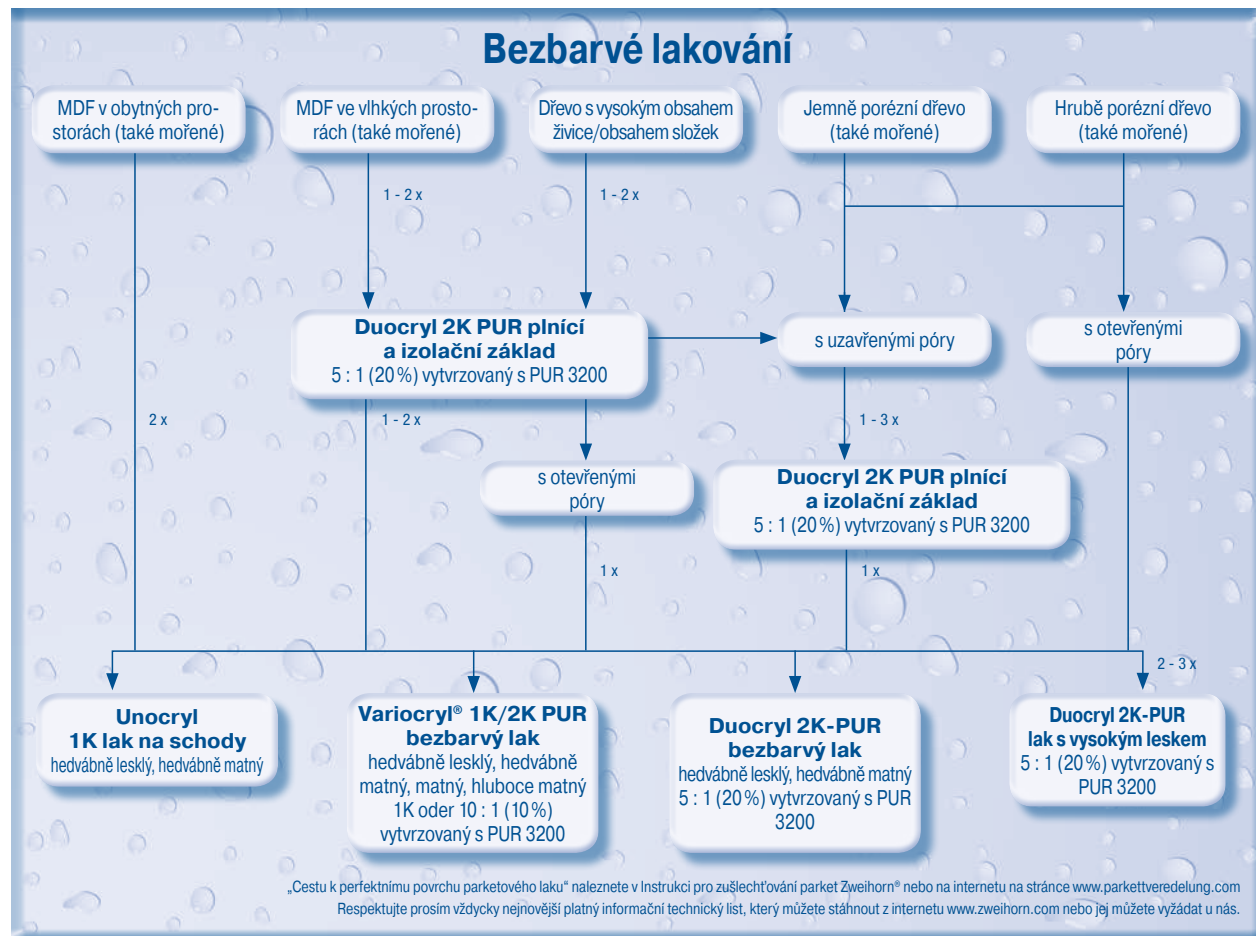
Bezbarvé lakování

MDF v obytných prostorách (také mořené)

MDF ve vlhkých prostorách (také mořené)

Dřevo s vysokým obsahem živice/obsahem složek

Jemně porézní dřevo (také mořené)

Hrubě porézní dřevo (také mořené)

1 - 2 x

1 - 2 x

Duocryl 2K PUR plnící a izolační základ
5 : 1 (20 %) vytvrzovaný s PUR 3200

s uzavřenými póry

s otevřenými póry

2 x

1 - 2 x

1 - 3 x

s otevřenými póry

Duocryl 2K PUR plnící a izolační základ
5 : 1 (20 %) vytvrzovaný s PUR 3200

1 x

1 x

2 - 3 x

Unocryl
1K lak na schody
hedvábně lesklý, hedvábně matný

Variocryl® 1K/2K PUR bezbarvý lak
hedvábně lesklý, hedvábně matný, matný, hluboce matný
1K oder 10 : 1 (10 %) vytvrzovaný s PUR 3200

Duocryl 2K-PUR bezbarvý lak
hedvábně lesklý, hedvábně matný
5 : 1 (20 %) vytvrzovaný s PUR 3200

Duocryl 2K-PUR lak s vysokým leskem
5 : 1 (20 %) vytvrzovaný s PUR 3200

„Cestu k perfektnímu povrchu parketového laku“ naleznete v Instrukci pro zušlechťování parket Zweihorn® nebo na internetu na stránce www.parkettveredelung.com
Respektujte prosím vždycky nejnovější platný informační technický list, který můžete stáhnout z internetu www.zweihorn.com nebo jej můžete vyžádat u nás.